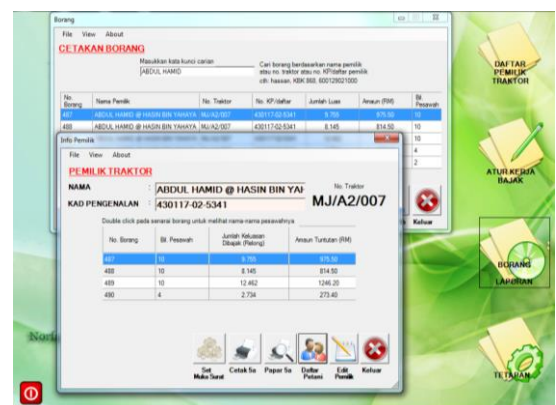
Borang

File View About

CETAKAN BORANG

Masukkan kata kunci carian

ABDUL HAMID

Cari borang berdasarkan nama pemilik atau no. traktor atau no. KP/daftar pemilik cth: hassan, KBK 868, 600128021000

| No. Borang | Nama Pemilik | No. Traktor | No. KP/daftar | Jumlah Luas | Amaun (RM) | Bil. Pesawah |
|---|---|---|---|---|---|---|
| 487 | ABDUL HAMID @ HASIN BIN YAHAYA | MJ/A2/007 | 430117-02-5341 | 9.755 | 975.50 | 10 |
| 488 | ABDUL HAMID @ HASIN BIN YAHAYA | MJ/A2/007 | 430117-02-5341 | 8.145 | 814.50 | 10 |
| | | | | | | 10 |
| | | | | | | 4 |
| | | | | | | 2 |

Info Pemilik

File View About

PEMILIK TRAKTOR

NAMA : ABDUL HAMID @ HASIN BIN YAI

KAD PENGENALAN : 430117-02-5341

No. Traktor

MJ/A2/007

Double click pada senarai borang untuk melihat nama-nama pesawahnya

| No. Borang | Bil. Pesawah | Jumlah Keluasan Dibajak (Relong) | Amaun Tuntutan (RM) |
|---|---|---|---|
| 487 | 10 | 9.755 | 975.50 |
| 488 | 10 | 8.145 | 814.50 |
| 489 | 10 | 12.462 | 1246.20 |
| 490 | 4 | 2.734 | 273.40 |

Set Muka Surat

Cetak Su

Papar Su

Daftar Petani

Edit Pemilik

Keluar

Keluar

DAFTAR PEMILIK TRAKTOR

ATUR KERJA BAJAK

BORANG LAPORAN

TETAPAN